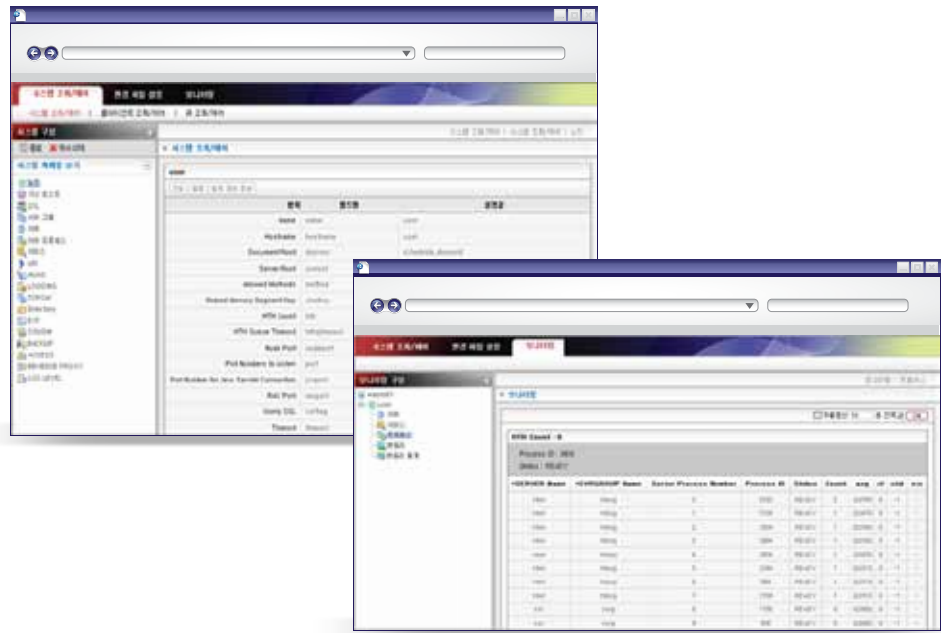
시스템 조회/변경
환경 파일 설정
모니터링

시스템 구성

Name
Hostname
DocumentRoot
ServerRoot
Allowed Methods
Shared Memory Segment Key
HTH Count
HTH Queue Timeout
Node Port
Port Numbers to Listen
Port Number for Java Servlet Connection
RAC Port
Keep SSL
Timeout

시스템 조회/변경
환경 파일 설정
모니터링

모니터링 구성

모니터링

HTH Count : 8

Process ID
Status : READY

| SERVER Name | SVRGROUP Name | Server Process Number | Process ID | Status | Count | avg |
|---|---|---|---|---|---|---|